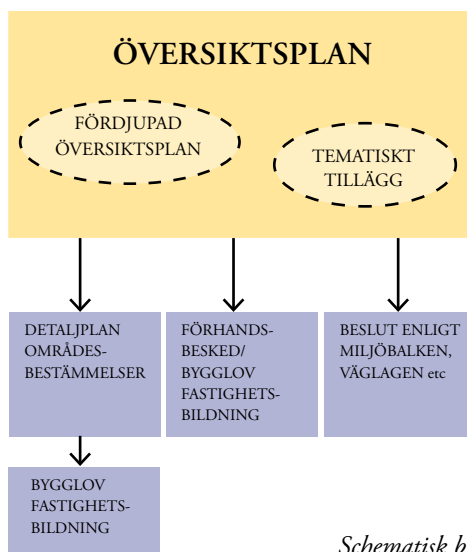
ÖVERSIKTSPLAN

FÖRDJUPAD ÖVERSIKTSPLAN

TEMATISKT TILLÄGG

DETALJPLAN OMRÅDES-BESTÄMMELSER

FÖRHANDS-BESKED/ BYGGLOV FASTIGHETS-BILDNING

BESLUT ENLIGT MILJÖBALKEN, VÄGLAGEN etc

BYGGLOV FASTIGHETS-BILDNING

Schematisk b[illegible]